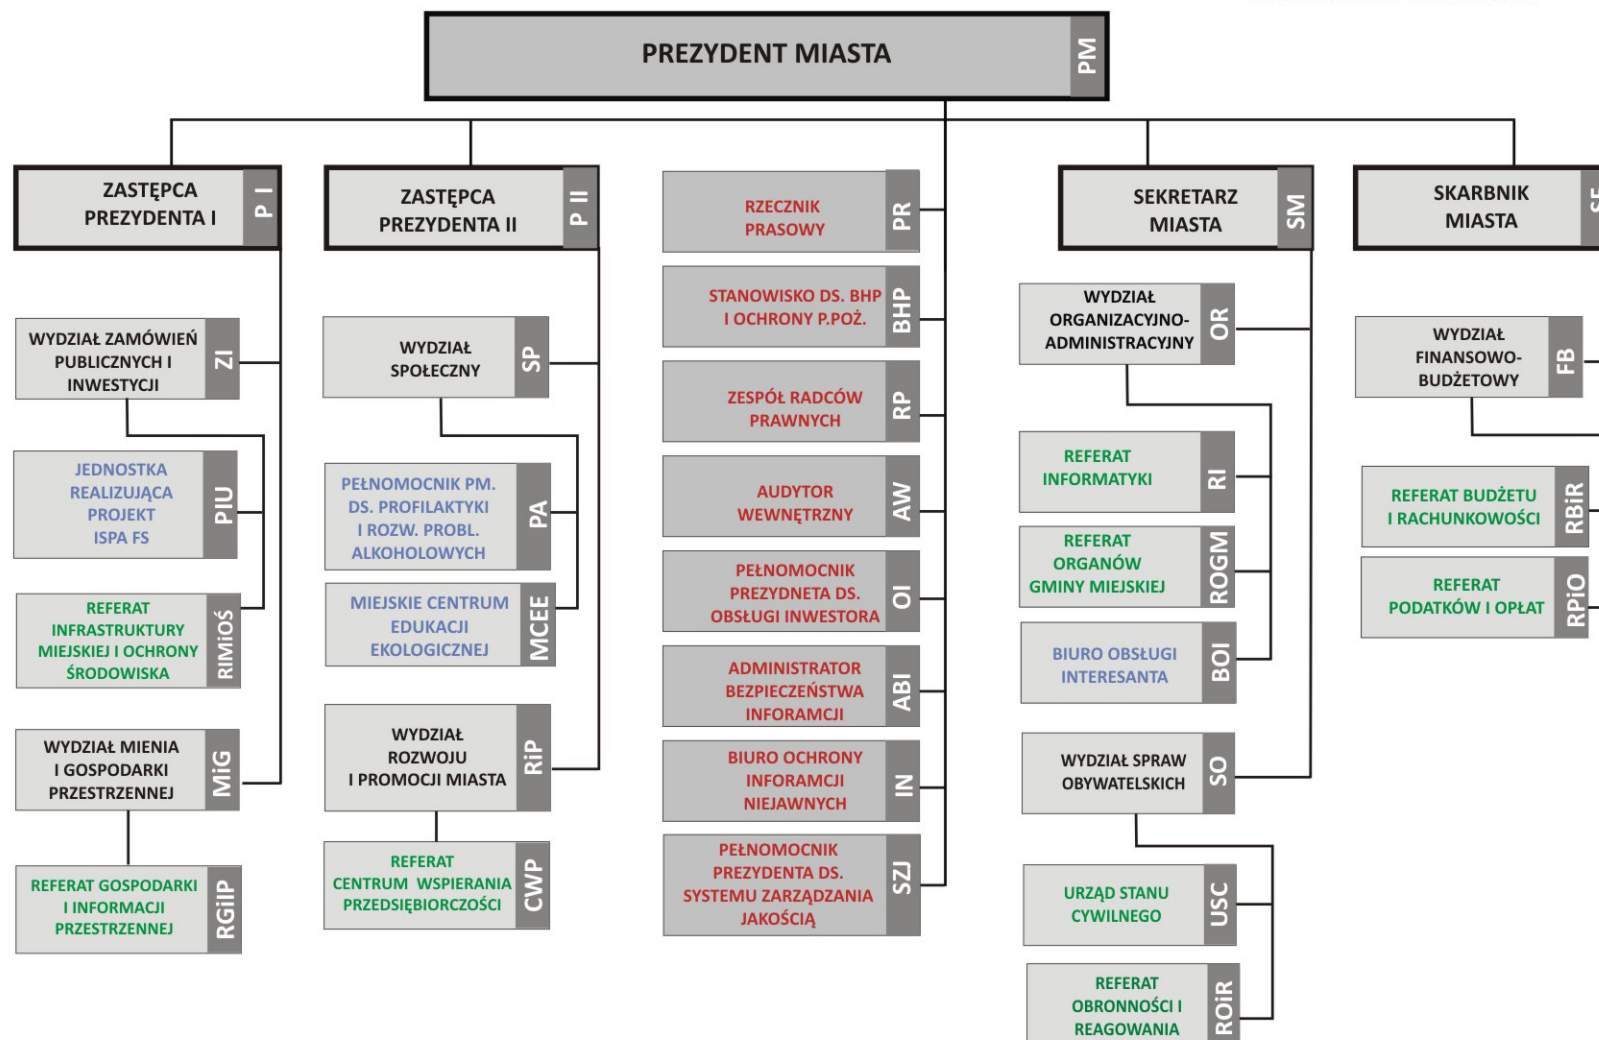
PREZYDENT MIASTA PM

ZASTĘPCA PREZYDENTA I P I

WYDZIAŁ ZAMÓWIEŃ PUBLICZNYCH I INWESTYCJI ZI

JEDNOSTKA REALIZUJĄCA PROJEKT ISPA FS PIU

REFERAT INFRASTRUKTURY MIEJSKIEJ I OCHRONY ŚRODOWISKA RIMIOŚ

WYDZIAŁ MIENIA I GOSPODARKI PRZESTRZENNEJ MiG

REFERAT GOSPODARKI I INFORMACJI PRZESTRZENNEJ RGIiP

ZASTĘPCA PREZYDENTA II P II

WYDZIAŁ SPOŁECZNY SP

PEŁNOMOCNIK PM. DS. PROFILAKTYKI I ROZW. PROBL. ALKOHOLOWYCH PA

MIEJSKIE CENTRUM EDUKACJI EKOLOGICZNEJ MCEE

WYDZIAŁ ROZWOJU I PROMOCJI MIASTA RiP

REFERAT CENTRUM WSPIERANIA PRZEDSIĘBIORCZOŚCI CWP

RZECZNIK PRASOWY PR

STANOWISKO DS. BHP I OCHRONY P.POŻ. BHP

ZESPÓŁ RADCÓW PRAWNYCH RP

AUDYTOR WEWNĘTRZNY AW

PEŁNOMOCNIK PREZYDNETA DS. OBSŁUGI INWESTORA OI

ADMINISTRATOR BEZPIECZEŃSTWA INFORAMCJI ABI

BIURO OCHRONY INFORAMCJI NIEJAWNYCH IN

PEŁNOMOCNIK PREZYDENTA DS. SYSTEMU ZARZĄDZANIA JAKOŚCIĄ SZJ

SEKRETARZ MIASTA SM

WYDZIAŁ ORGANIZACYJNO-ADMINISTRACYJNY OR

REFERAT INFORMATYKI RI

REFERAT ORGANÓW GMINY MIEJSKIEJ ROGM

BIURO OBSŁUGI INTERESANTA BOI

WYDZIAŁ SPRAW OBYWATELSKICH SO

URZĄD STANU CYWILNEGO USC

REFERAT OBRONNOŚCI I REAGOWANIA ROiR

SKARBNIK MIASTA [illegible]

WYDZIAŁ FINANSOWO-BUDŻETOWY FB

REFERAT BUDŻETU I RACHUNKOWOŚCI RBiR

REFERAT PODATKÓW I OPŁAT RPiO